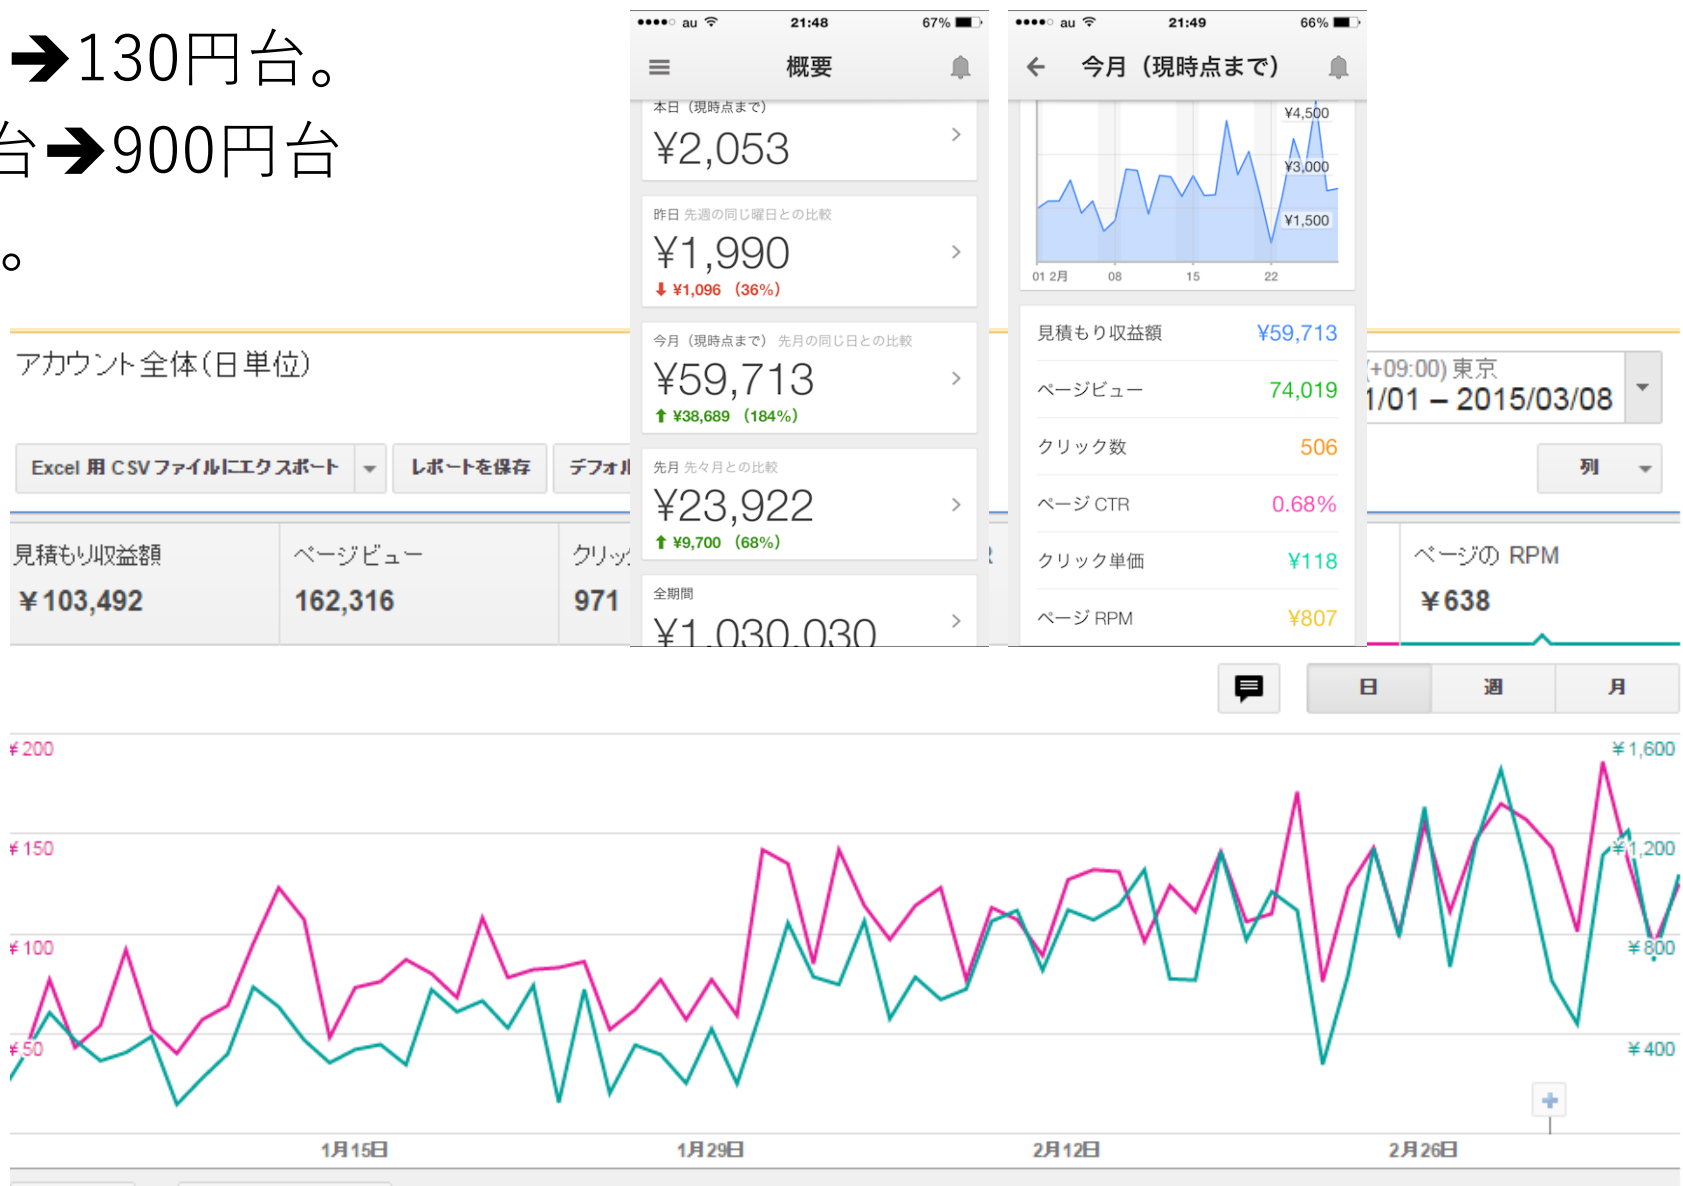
➔130円台。
台➔900円台
。

●●●●○ au 21:48 67%
概要
本日（現時点まで）
¥2,053
昨日 先週の同じ曜日との比較
¥1,990
¥1,096 (36%)
今月（現時点まで） 先月の同じ日との比較
¥59,713
¥38,689 (184%)
先月 先々月との比較
¥23,922
¥9,700 (68%)
全期間
¥1,030,030

●●●●○ au 21:49 66%
今月（現時点まで）
¥4,500
¥3,000
¥1,500
01 2月 08 15 22

| 見積もり収益額 | ¥59,713 |
|---|---|
| ページビュー | 74,019 |
| クリック数 | 506 |
| ページ CTR | 0.68% |
| クリック単価 | ¥118 |
| ページ RPM | ¥807 |

アカウント全体(日単位)
(+09:00) 東京
1/01 – 2015/03/08
Excel 用 CSV ファイルにエクスポート
レポートを保存
デフォル
列

| 見積もり収益額 | ページビュー | クリッ | ページの RPM |
|---|---|---|---|
| ¥103,492 | 162,316 | 971 | ¥638 |

日 週 月
¥200
¥150
¥100
¥50
¥1,600
¥1,200
¥800
¥400
1月15日 1月29日 2月12日 2月26日